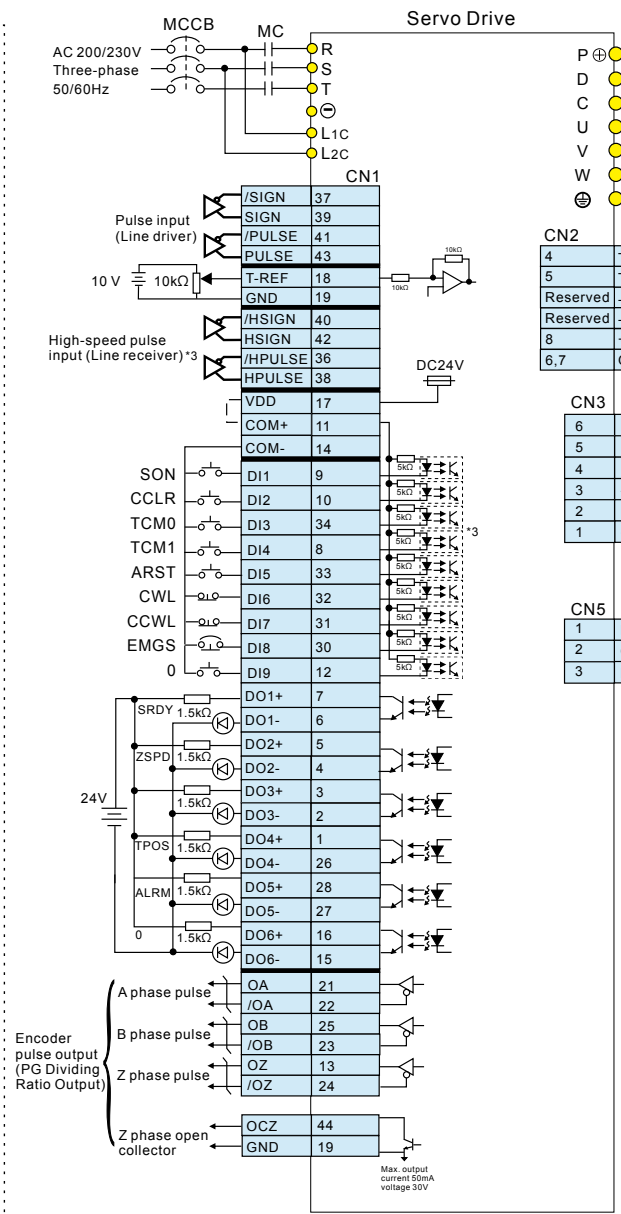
Servo Drive

MCCB

MC

AC 200/230V

Three-phase

50/60Hz

R

S

T

⊖

L1C

L2C

P⊕

D

C

U

V

W

⊕

CN1

Pulse input (Line driver)

| /SIGN | 37 |
|---|---|
| SIGN | 39 |
| /PULSE | 41 |
| PULSE | 43 |
| T-REF | 18 |
| GND | 19 |
| /HSIGN | 40 |
| HSIGN | 42 |
| /HPULSE | 36 |
| HPULSE | 38 |
| VDD | 17 |
| COM+ | 11 |
| COM- | 14 |
| DI1 | 9 |
| DI2 | 10 |
| DI3 | 34 |
| DI4 | 8 |
| DI5 | 33 |
| DI6 | 32 |
| DI7 | 31 |
| DI8 | 30 |
| DI9 | 12 |
| DO1+ | 7 |
| DO1- | 6 |
| DO2+ | 5 |
| DO2- | 4 |
| DO3+ | 3 |
| DO3- | 2 |
| DO4+ | 1 |
| DO4- | 26 |
| DO5+ | 28 |
| DO5- | 27 |
| DO6+ | 16 |
| DO6- | 15 |
| OA | 21 |
| /OA | 22 |
| OB | 25 |
| /OB | 23 |
| OZ | 13 |
| /OZ | 24 |
| OCZ | 44 |
| GND | 19 |

10 V

10kΩ

10kΩ

10kΩ

High-speed pulse input (Line receiver) *3

DC24V

SON

CCLR

TCM0

TCM1

ARST

CWL

CCWL

EMGS

0

5kΩ

*3

SRDY

ZSPD

TPOS

ALRM

0

1.5kΩ

24V

Encoder pulse output (PG Dividing Ratio Output)

A phase pulse

B phase pulse

Z phase pulse

Z phase open collector

Max. output current 50mA voltage 30V

CN2

| 4 |
|---|
| 5 |
| Reserved |
| Reserved |
| 8 |
| 6,7 |

CN3

| 6 |
|---|
| 5 |
| 4 |
| 3 |
| 2 |
| 1 |

CN5

| 1 |
|---|
| 2 |
| 3 |